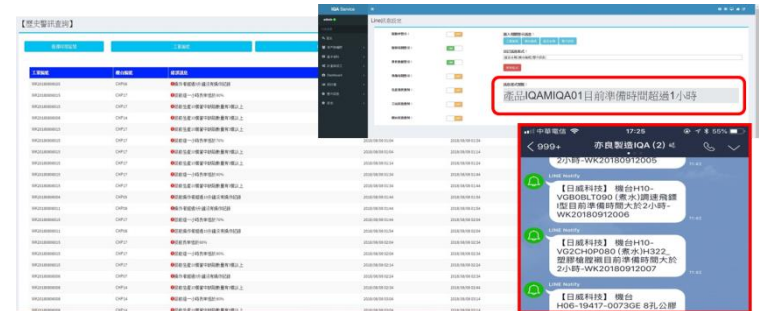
【歷史警訊查詢】

IQA Service

Line訊息設定

產品IQAMIQA01目前準備時間超過1小時

中華電信 17:25 55%

999+ 赤良製造IQA (2)

2小時-WK20180912005

LINE Notify
【日威科技】 機台H10-VGB0BLT090 (煮水)調達飛膠 |型目前準備時間大於2小時-WK20180912006

LINE Notify
【日威科技】 機台H10-VG2CH0P080 (煮水)H322_塑膠椅腳嘴目前準備時間大於2小時-WK20180912007

LINE Notify
【日威科技】 機台H06-19417-0073GE 8孔公腳